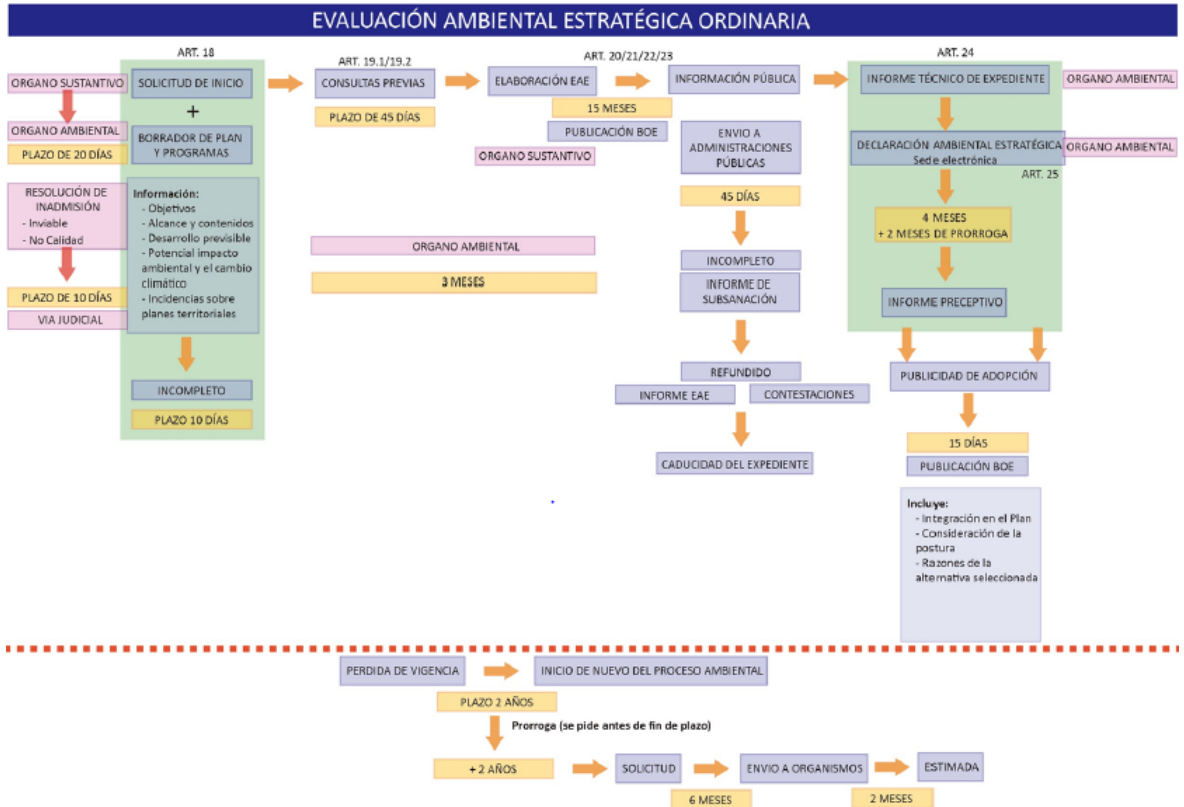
EVALUACIÓN AMBIENTAL ESTRATÉGICA ORDINARIA

ART. 18

ORGANO SUSTANTIVO

ORGANO AMBIENTAL

PLAZO DE 20 DÍAS

RESOLUCIÓN DE INADMISIÓN
- Inviable
- No Calidad

PLAZO DE 10 DÍAS

VIA JUDICIAL

SOLICITUD DE INICIO

+

BORRADOR DE PLAN Y PROGRAMAS

Información:
- Objetivos
- Alcance y contenidos
- Desarrollo previsible
- Potencial impacto ambiental y el cambio climático
- Incidencias sobre planes territoriales

INCOMPLETO

PLAZO 10 DÍAS

ART. 19.1/19.2

CONSULTAS PREVIAS

PLAZO DE 45 DÍAS

ORGANO AMBIENTAL

3 MESES

ART. 20/21/22/23

ELABORACIÓN EAE

15 MESES

PUBLICACIÓN BOE

ORGANO SUSTANTIVO

INFORMACIÓN PÚBLICA

ENVIO A ADMINISTRACIONES PÚBLICAS

45 DÍAS

INCOMPLETO

INFORME DE SUBSANACIÓN

REFUNDIDO

INFORME EAE

CONTESTACIONES

CADUCIDAD DEL EXPEDIENTE

ART. 24

INFORME TÉCNICO DE EXPEDIENTE

ORGANO AMBIENTAL

DECLARACIÓN AMBIENTAL ESTRATÉGICA
Sede electrónica

ORGANO AMBIENTAL

ART. 25

4 MESES
+ 2 MESES DE PRORROGA

INFORME PRECEPTIVO

PUBLICIDAD DE ADOPCIÓN

15 DÍAS

PUBLICACIÓN BOE

Incluye:
- Integración en el Plan
- Consideración de la postura
- Razones de la alternativa seleccionada

PERDIDA DE VIGENCIA

INICIO DE NUEVO DEL PROCESO AMBIENTAL

PLAZO 2 AÑOS

Prorroga (se pide antes de fin de plazo)

+ 2 AÑOS

SOLICITUD

6 MESES

ENVIO A ORGANISMOS

2 MESES

ESTIMADA